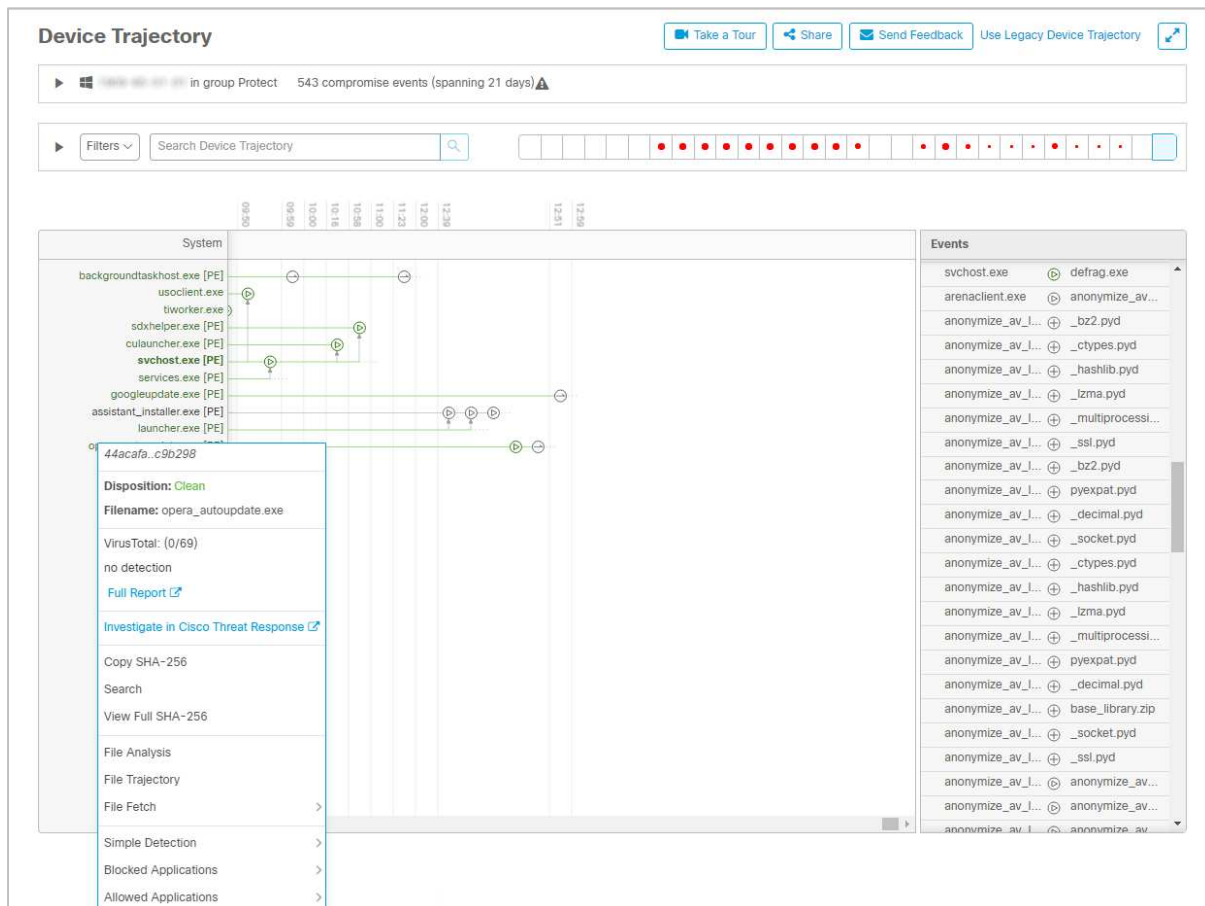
Device Trajectory

Take a Tour | Share | Send Feedback | Use Legacy Device Trajectory

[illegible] in group Protect 543 compromise events (spanning 21 days)

Filters
Search Device Trajectory

09:50 09:59 10:00 10:16 10:58 11:00 11:23 12:00 12:39 12:51 12:59

System

backgroundtaskhost.exe [PE]
usoclient.exe
tiworker.exe
sdxhelper.exe [PE]
culauncher.exe [PE]
svchost.exe [PE]
services.exe [PE]
googleupdate.exe [PE]
assistant_installer.exe [PE]
launcher.exe [PE]
op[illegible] [PE]

44acafa..c9b298

Disposition: Clean

Filename: opera_autoupdate.exe

VirusTotal: (0/69)

no detection

Full Report

Investigate in Cisco Threat Response

Copy SHA-256

Search

View Full SHA-256

File Analysis

File Trajectory

File Fetch

Simple Detection

Blocked Applications

Allowed Applications

Events

| | |
|---|---|
| svchost.exe | defrag.exe |
| arenaclient.exe | anonymize_av... |
| anonymize_av_l... | _bz2.pyd |
| anonymize_av_l... | _ctypes.pyd |
| anonymize_av_l... | _hashlib.pyd |
| anonymize_av_l... | _lzma.pyd |
| anonymize_av_l... | _multiprocessi... |
| anonymize_av_l... | _ssl.pyd |
| anonymize_av_l... | _bz2.pyd |
| anonymize_av_l... | pyexpat.pyd |
| anonymize_av_l... | _decimal.pyd |
| anonymize_av_l... | _socket.pyd |
| anonymize_av_l... | _ctypes.pyd |
| anonymize_av_l... | _hashlib.pyd |
| anonymize_av_l... | _lzma.pyd |
| anonymize_av_l... | _multiprocessi... |
| anonymize_av_l... | pyexpat.pyd |
| anonymize_av_l... | _decimal.pyd |
| anonymize_av_l... | base_library.zip |
| anonymize_av_l... | _socket.pyd |
| anonymize_av_l... | _ssl.pyd |
| anonymize_av_l... | anonymize_av... |
| anonymize_av_l... | anonymize_av... |
| anonymize_av_l... | anonymize_av... |